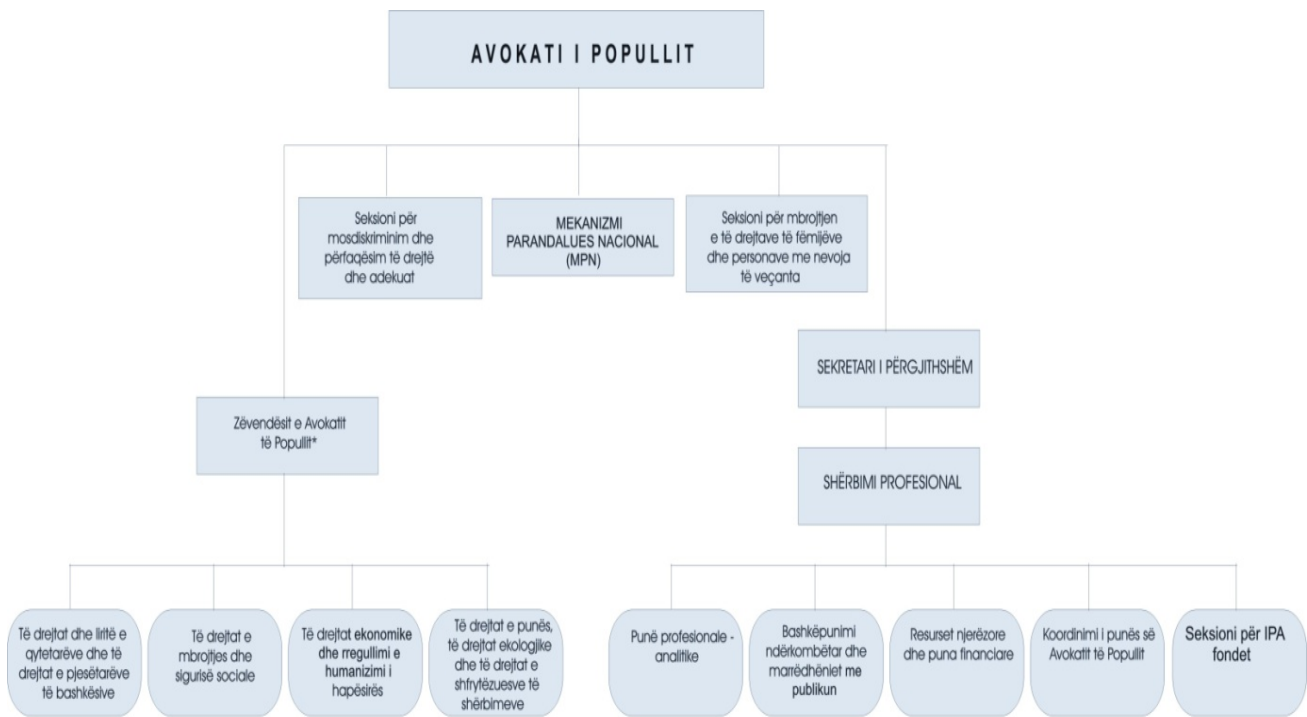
AVOKATI I POPULLIT

Seksioni për mosdiskriminimin dhe përfaqësim të drejtë dhe adekuat

MEKANIZMI PARANDALUES NACIONAL (MPN)

Seksioni për mbrojtjen e të drejtave të fëmijëve dhe personave me nevoja të veçanta

SEKRETARI I PËRGJITHSHËM

Zëvendësit e Avokatit të Popullit*

SHËRBIMI PROFESIONAL

Të drejtat dhe liritë e qytetarëve dhe të drejtat e pjesëtarëve të bashkësive

Të drejtat e mbrojtjes dhe sigurisë sociale

Të drejtat ekonomike dhe rregullimi e humanizimi i hapësirës

Të drejtat e punës, të drejtat ekologjike dhe të drejtat e shfrytëzuesve të shërbimeve

Punë profesionale - analitike

Bashkëpunimi ndërkombëtar dhe marrëdhëniet me publikun

Resurset njerëzore dhe puna financiare

Koordinimi i punës së Avokatit të Popullit

Seksioni për IPA fondet